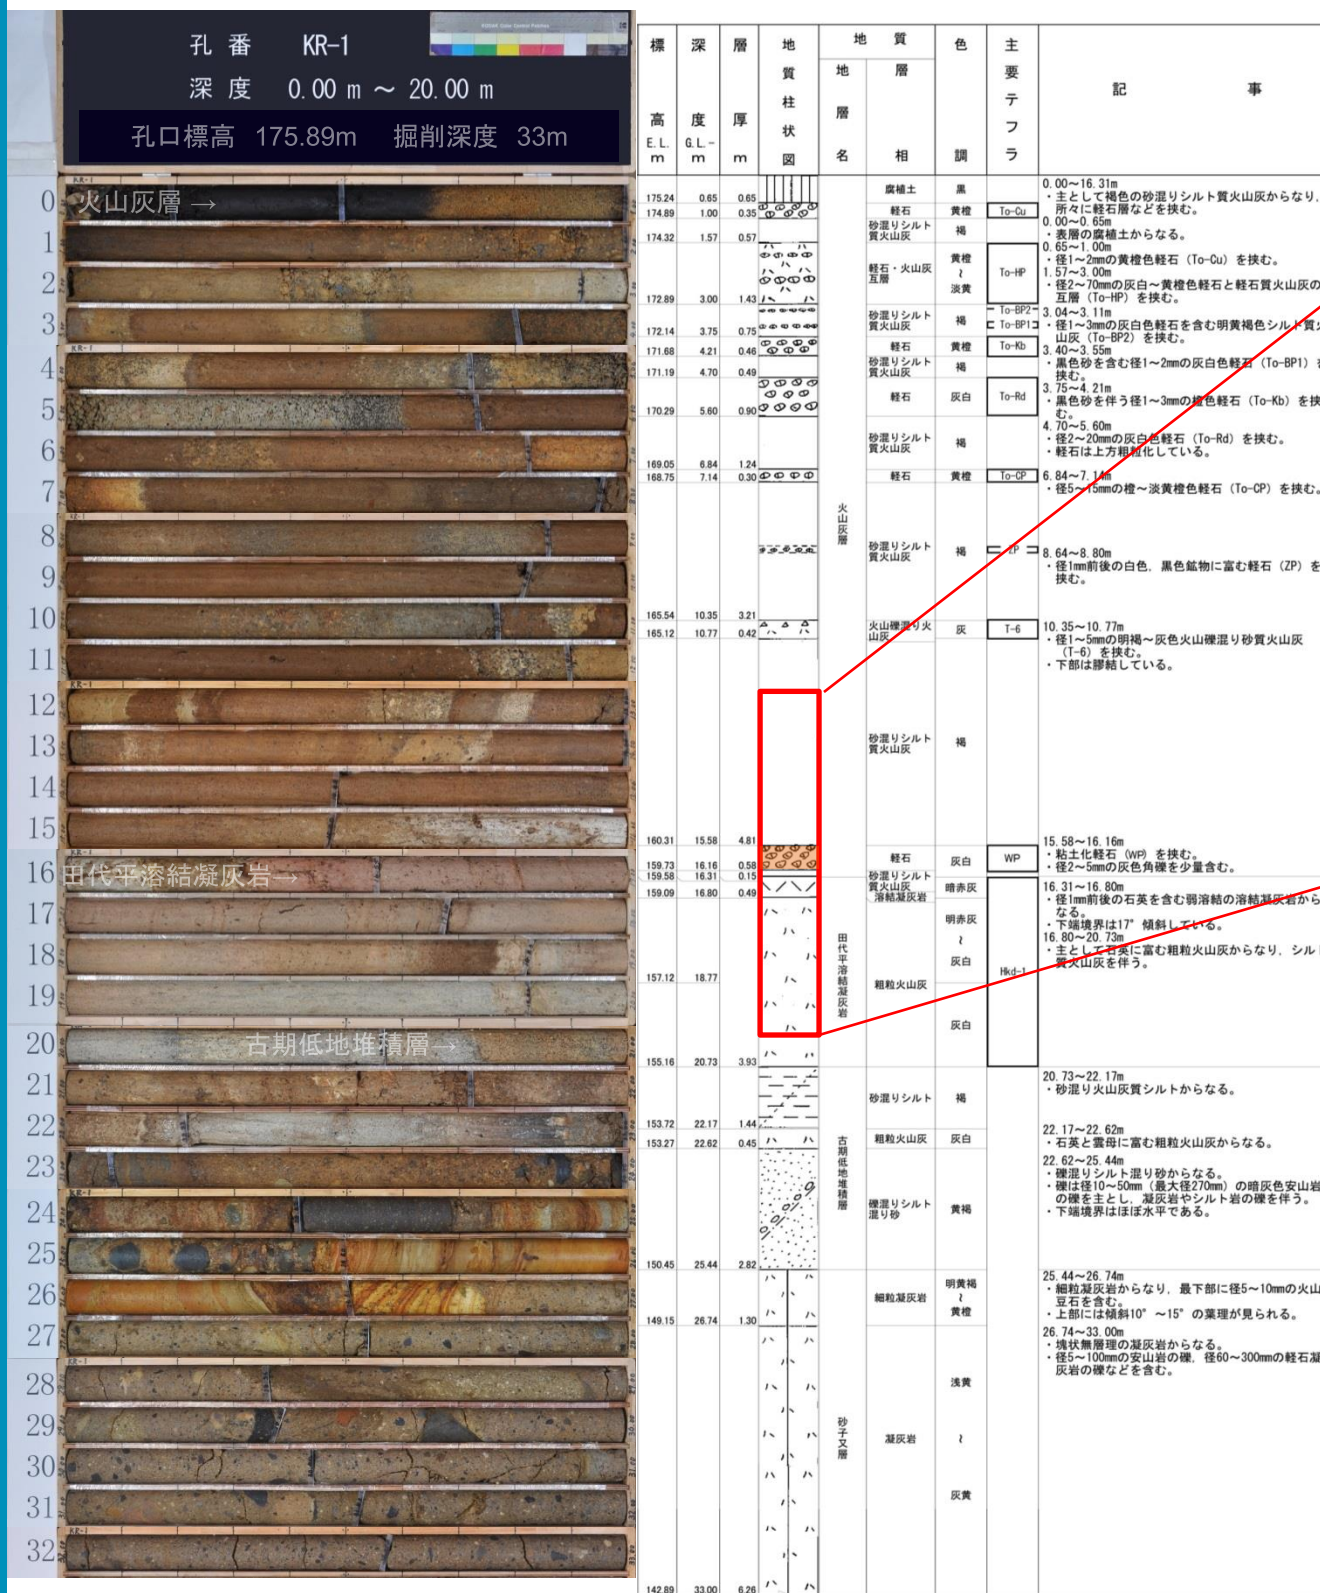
孔 番 KR-1
深 度 0.00 m ～ 20.00 m
孔口標高 175.89m 掘削深度 33m

0 火山灰層 →
1
2
3
4
5
6
7
8
9
10
11
12
13
14
15
16 田代平溶結凝灰岩→
17
18
19
20 古期低地堆積層→
21
22
23
24
25
26
27
28
29
30
31
32

| 標高 E.L. m | 深度 G.L.- m | 層厚 m | 地質柱状図 | 地層名 | 層相 | 色調 | 主要テフラ | 記事 |
|---|---|---|---|---|---|---|---|---|
| 175.24 | 0.65 | 0.65 | | 火山灰層 | 腐植土 | 黒 | | 0.00～16.31m ・主として褐色の砂混りシルト質火山灰からなり，所々に軽石層などを挟む。 0.00～0.65m ・表層の腐植土からなる。 |
| 174.89 | 1.00 | 0.35 | | | 軽石 | 黄橙 | To-Cu | 0.65～1.00m ・径1～2mmの黄橙色軽石（To-Cu）を挟む。 |
| 174.32 | 1.57 | 0.57 | | | 砂混りシルト質火山灰 | 褐 | | |
| 172.89 | 3.00 | 1.43 | | | 軽石・火山灰互層 | 黄橙 ～ 淡黄 | To-HP | 1.57～3.00m ・径2～70mmの灰白～黄橙色軽石と軽石質火山灰の互層（To-HP）を挟む。 |
| 172.14 | 3.75 | 0.75 | | | 砂混りシルト質火山灰 | 褐 | To-BP2 To-BP1 | 3.04～3.11m ・径1～3mmの灰白色軽石を含む明黄褐色シルト質火山灰（To-BP2）を挟む。 3.40～3.55m ・黒色砂を含む径1～2mmの灰白色軽石（To-BP1）を挟む。 |
| 171.68 | 4.21 | 0.46 | | | 軽石 | 黄橙 | To-Kb | 3.75～4.21m ・黒色砂を伴う径1～3mmの橙色軽石（To-Kb）を挟む。 |
| 171.19 | 4.70 | 0.49 | | | 砂混りシルト質火山灰 | 褐 | | |
| 170.29 | 5.60 | 0.90 | | | 軽石 | 灰白 | To-Rd | 4.70～5.60m ・径2～20mmの灰白色軽石（To-Rd）を挟む。 ・軽石は上方粗粒化している。 |
| 169.05 | 6.84 | 1.24 | | | 砂混りシルト質火山灰 | 褐 | | |
| 168.75 | 7.14 | 0.30 | | | 軽石 | 黄橙 | To-CP | 6.84～7.14m ・径5～15mmの橙～淡黄橙色軽石（To-CP）を挟む。 |
| 165.54 | 10.35 | 3.21 | | | 砂混りシルト質火山灰 | 褐 | ZP | 8.64～8.80m ・径1mm前後の白色，黒色鉱物に富む軽石（ZP）を挟む。 |
| 165.12 | 10.77 | 0.42 | | | 火山礫混り火山灰 | 灰 | T-6 | 10.35～10.77m ・径1～5mmの明褐～灰色火山礫混り砂質火山灰（T-6）を挟む。 ・下部は膠結している。 |
| 160.31 | 15.58 | 4.81 | | | 砂混りシルト質火山灰 | 褐 | | |
| 159.73 | 16.16 | 0.58 | | | 軽石 | 灰白 | WP | 15.58～16.16m ・粘土化軽石（WP）を挟む。 ・径2～5mmの灰色角礫を少量含む。 |
| 159.58 | 16.31 | 0.15 | | | 砂混りシルト質火山灰 | 暗赤灰 | | |
| 159.09 | 16.80 | 0.49 | | 田代平溶結凝灰岩 | 溶結凝灰岩 | 明赤灰 | Hkd-1 | 16.31～16.80m ・径1mm前後の石英を含む弱溶結の溶結凝灰岩からなる。 ・下端境界は17°傾斜している。 |
| 157.12 | 18.77 | | | | 粗粒火山灰 | ～ 灰白 | | 16.80～20.73m ・主として石英に富む粗粒火山灰からなり，シルト質火山灰を伴う。 |
| 155.16 | 20.73 | 3.93 | | | | 灰白 | | |
| 153.72 | 22.17 | 1.44 | | 古期低地堆積層 | 砂混りシルト | 褐 | | 20.73～22.17m ・砂混り火山灰質シルトからなる。 |
| 153.27 | 22.62 | 0.45 | | | 粗粒火山灰 | 灰白 | | 22.17～22.62m ・石英と雲母に富む粗粒火山灰からなる。 |
| 150.45 | 25.44 | 2.82 | | | 礫混りシルト混り砂 | 黄褐 | | 22.62～25.44m ・礫混りシルト混り砂からなる。 ・礫は径10～50mm（最大径270mm）の暗灰色安山岩の礫を主とし，凝灰岩やシルト岩の礫を伴う。 ・下端境界はほぼ水平である。 |
| 149.15 | 26.74 | 1.30 | | 砂子又層 | 細粒凝灰岩 | 明黄褐 ～ 黄橙 | | 25.44～26.74m ・細粒凝灰岩からなり，最下部に径5～10mmの火山豆石を含む。 ・上部には傾斜10°～15°の葉理が見られる。 |
| 142.89 | 33.00 | 6.26 | | | 凝灰岩 | 浅黄 ～ 灰黄 | | 26.74～33.00m ・塊状無層理の凝灰岩からなる。 ・径5～100mmの安山岩の礫，径60～300mmの軽石凝灰岩の礫などを含む。 |